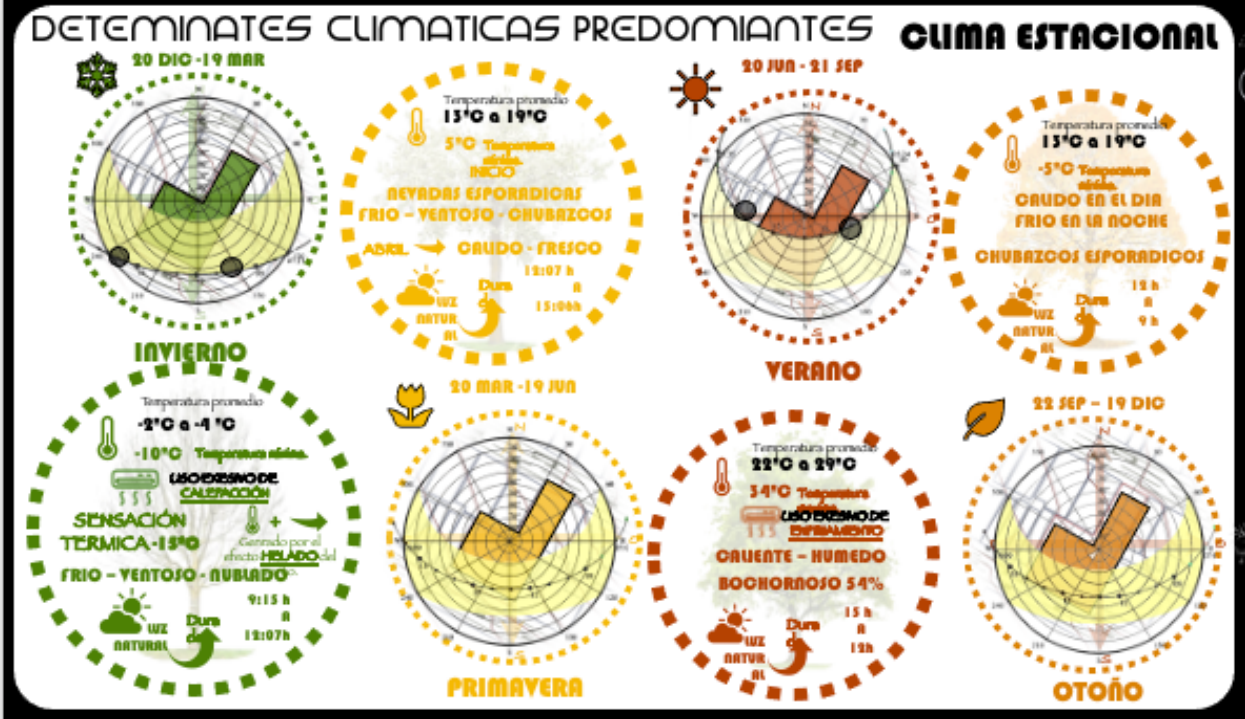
DETEMINATES CLIMATICAS PREDOMIANTES

CLIMA ESTACIONAL

20 DIC -19 MAR

INVIERNO

Temperatura promedio
13°C a 19°C
5°C Temperatura mínima. INICIO
NEVADAS ESPORADICAS
FRIO – VENTOSO - CHUBAZCOS
ABRIL → CALIDO - FRESCO
12:07 h
A
15:06h
LUZ NATURAL
Duración

20 JUN - 21 SEP

VERANO

Temperatura promedio
13°C a 19°C
-5°C Temperatura mínima.
CALIDO EN EL DIA
FRIO EN LA NOCHE
CHUBAZCOS ESPORADICOS
12 h
A
9 h
LUZ NATURAL
Duración

Temperatura promedio
-2°C a -4 °C
-10°C Temperatura mínima.
USO EXESIVO DE CALEFACCIÓN
$ $ $
SENSACIÓN TERMICA -15°C
+
Generado por el efecto HELADO del
FRIO – VENTOSO - NUBLADO
9:15 h
A
12:07h
LUZ NATURAL
Duración

20 MAR -19 JUN

PRIMAVERA

Temperatura promedio
22°C a 29°C
34°C Temperatura
USO EXESIVO DE ENFRIAMIENTO
CALIENTE – HUMEDO
BOCHORNOSO 54%
15 h
A
12h
LUZ NATURAL
Duración

22 SEP – 19 DIC

OTOÑO